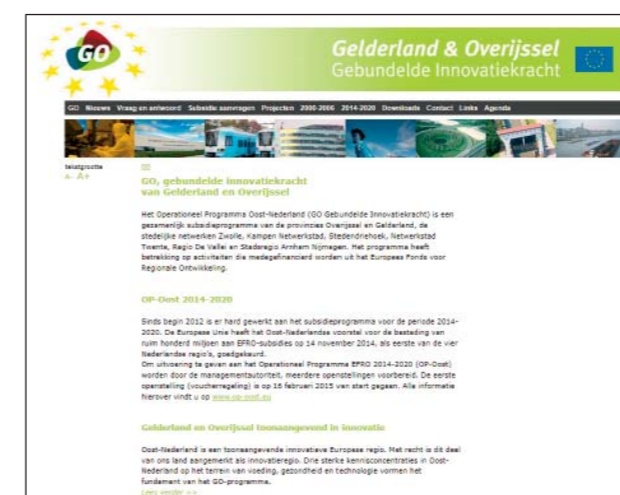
GO

Gelderland & Overijssel
Gebundelde Innovatiekracht

GO Nieuws Vraag en antwoord Subsidie aanvragen Projecten 2000-2006 2014-2020 Downloads Contact Links Agenda

tekstgrootte
A- A+

GO

GO, gebundelde innovatiekracht van Gelderland en Overijssel

Het Operationeel Programma Oost-Nederland (GO Gebundelde Innovatiekracht) is een gezamenlijk subsidieprogramma van de provincies Overijssel en Gelderland, de stedelijke netwerken Zwolle, Kampen Netwerkstad, Stedendriehoek, Netwerkstad Twente, Regio De Vallei en Stadsregio Arnhem Nijmegen. Het programma heeft betrekking op activiteiten die medegefinancierd worden uit het Europees Fonds voor Regionale Ontwikkeling.

OP-Oost 2014-2020

Sinds begin 2012 is er hard gewerkt aan het subsidieprogramma voor de periode 2014-2020. De Europese Unie heeft het Oost-Nederlandse voorstel voor de besteding van ruim honderd miljoen aan EFRO-subsidies op 14 november 2014, als eerste van de vier Nederlandse regio's, goedgekeurd.
Om uitvoering te geven aan het Operationeel Programma EFRO 2014-2020 (OP-Oost) worden door de managementautoriteit, meerdere openstellingen voorbereid. De eerste openstelling (voucherregeling) is op 16 februari 2015 van start gegaan. Alle informatie hierover vindt u op www.op-oost.eu

Gelderland en Overijssel toonaangevend in innovatie

Oost-Nederland is een toonaangevende innovatieve Europese regio. Met recht is dit deel van ons land aangemerkt als innovatieregio. Drie sterke kennisconcentraties in Oost-Nederland op het terrein van voeding, gezondheid en technologie vormen het fundament van het GO-programma.
Lees verder >>